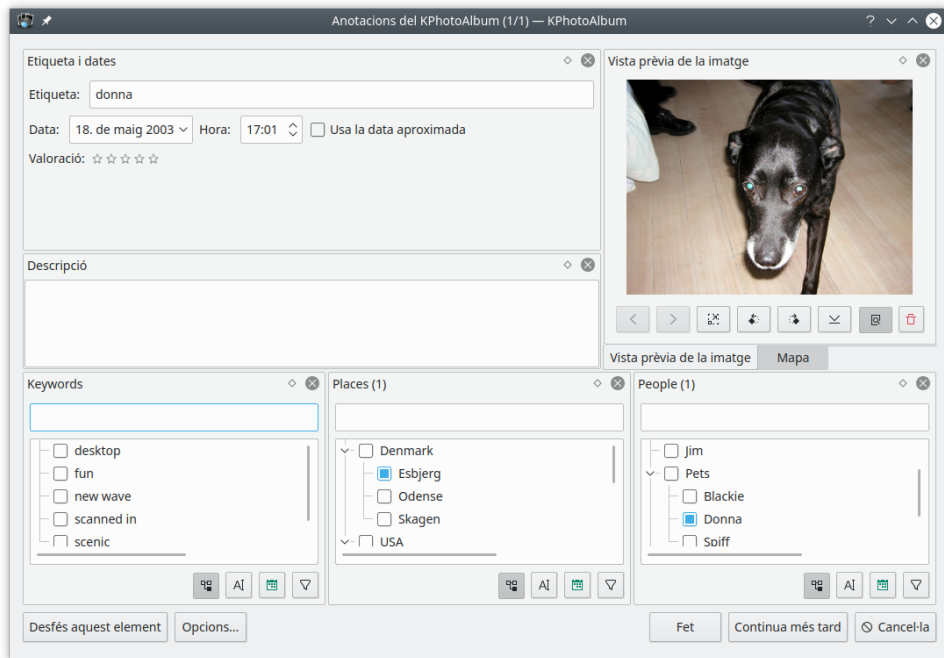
Anotacions del KPhotoAlbum (1/1) — KPhotoAlbum

Etiqueta i dates

Etiqueta: donna

Data: 18. de maig 2003 Hora: 17:01 Usa la data aproximada

Valoració:

Descripció

Vista prèvia de la imatge

Vista prèvia de la imatge | Mapa

Keywords

desktop
fun
new wave
scanned in
scenic

Places (1)

Denmark
Esbjerg
Odense
Skagen
USA

People (1)

Jim
Pets
Blackie
Donna
Spiff

Desfés aquest element | Opcions... | Fet | Continua més tard | Cancel·la